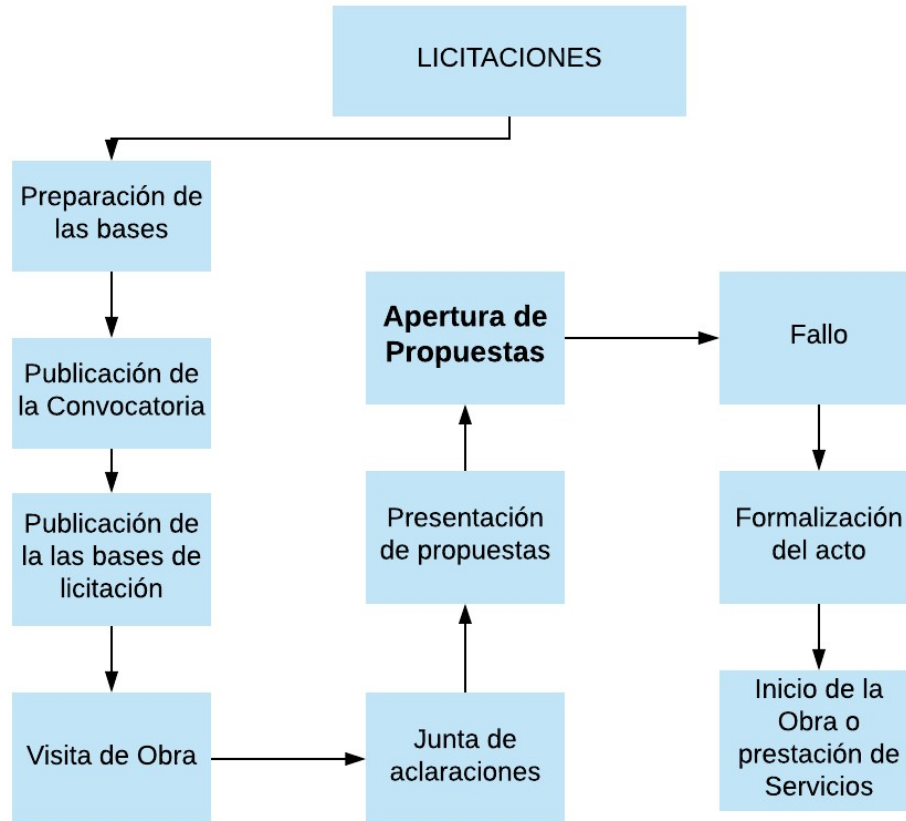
LICITACIONES

Preparación de las bases

Publicación de la Convocatoria

Publicación de la las bases de licitación

Visita de Obra

Junta de aclaraciones

Presentación de propuestas

**Apertura de Propuestas**

Fallo

Formalización del acto

Inicio de la Obra o prestación de Servicios